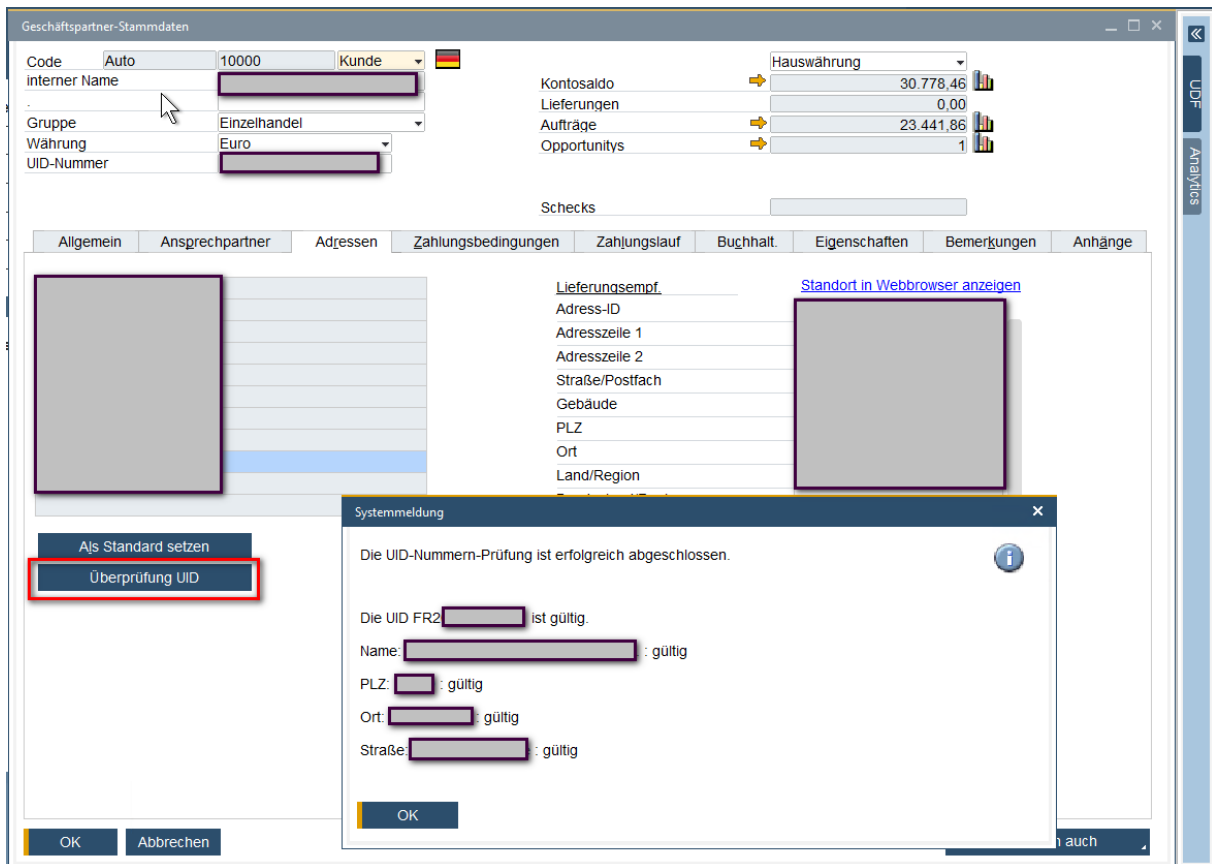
Geschäftspartner-Stammdaten

Code Auto 10000 Kunde
interner Name
.
Gruppe Einzelhandel
Währung Euro
UID-Nummer

Hauswährung
Kontosaldo 30.778,46
Lieferungen 0,00
Aufträge 23.441,86
Opportunitys 1

Schecks

Allgemein | Ansprechpartner | Adressen | Zahlungsbedingungen | Zahlungslauf | Buchhalt. | Eigenschaften | Bemerkungen | Anhänge

Lieferungsempf.
Standort in Webbrowser anzeigen
Adress-ID
Adresszeile 1
Adresszeile 2
Straße/Postfach
Gebäude
PLZ
Ort
Land/Region

Als Standard setzen
Überprüfung UID

Systemmeldung

Die UID-Nummern-Prüfung ist erfolgreich abgeschlossen.

Die UID FR2 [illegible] ist gültig.

Name: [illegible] : gültig

PLZ: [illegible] : gültig

Ort: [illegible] : gültig

Straße: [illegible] : gültig

OK

OK Abbrechen
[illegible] auch

UDF
Analytics